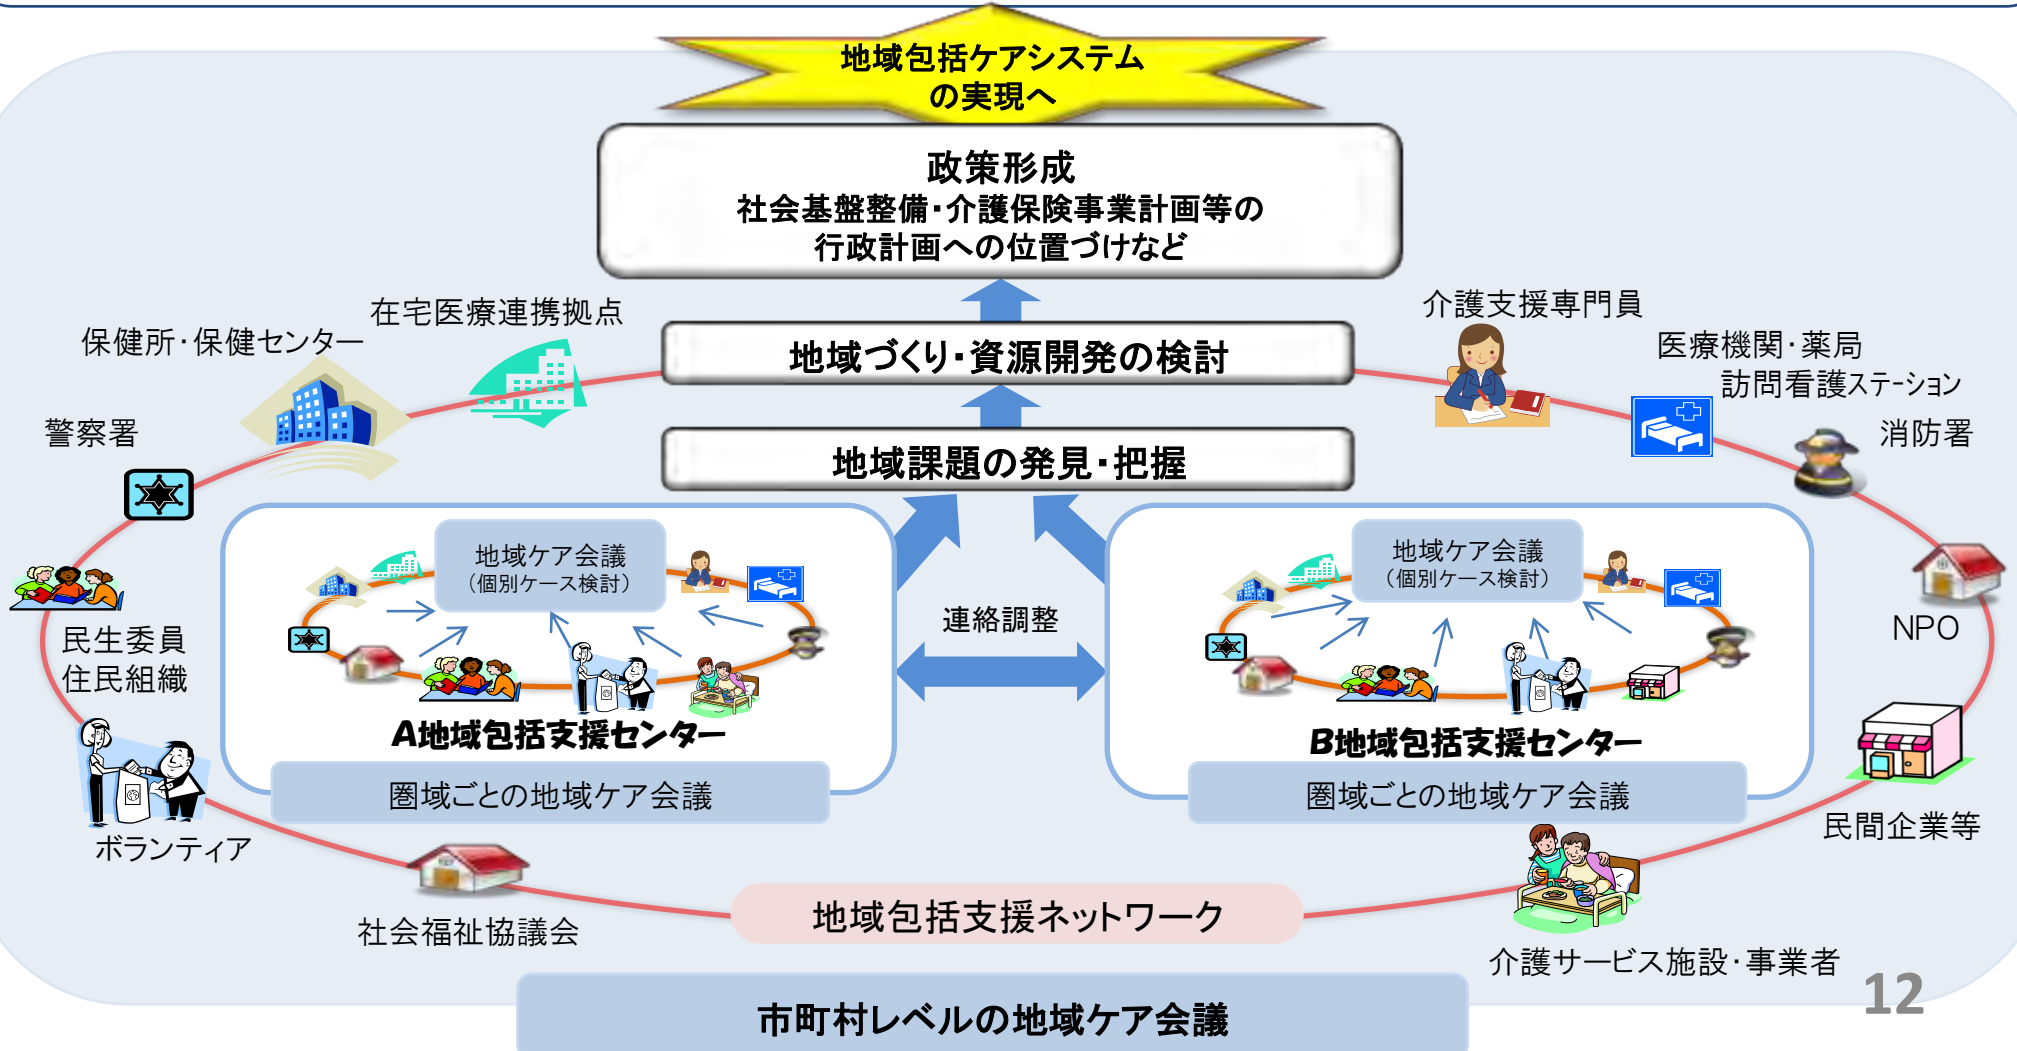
地域包括ケアシステムの実現へ

政策形成
社会基盤整備・介護保険事業計画等の行政計画への位置づけなど

地域づくり・資源開発の検討

地域課題の発見・把握

在宅医療連携拠点

保健所・保健センター

警察署

民生委員
住民組織

ボランティア

社会福祉協議会

介護支援専門員

医療機関・薬局
訪問看護ステーション

消防署

NPO

民間企業等

介護サービス施設・事業者

地域ケア会議
（個別ケース検討）

A地域包括支援センター

圏域ごとの地域ケア会議

連絡調整

地域ケア会議
（個別ケース検討）

B地域包括支援センター

圏域ごとの地域ケア会議

地域包括支援ネットワーク

市町村レベルの地域ケア会議

12